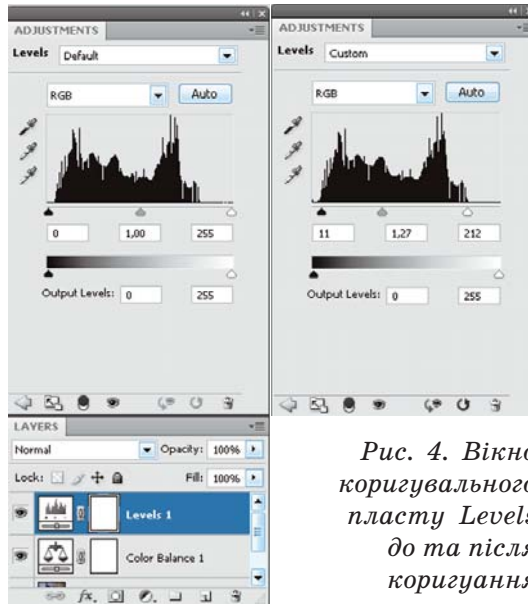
ADJUSTMENTS

Levels Default

RGB Auto

0 1,00 255

Output Levels: 0 255

ADJUSTMENTS

Levels Custom

RGB Auto

11 1,27 212

Output Levels: 0 255

LAYERS

Normal Opacity: 100%

Lock: Fill: 100%

Levels 1

Color Balance 1

Рис. 4. Вікно коригувального пласту Levels до та після коригування